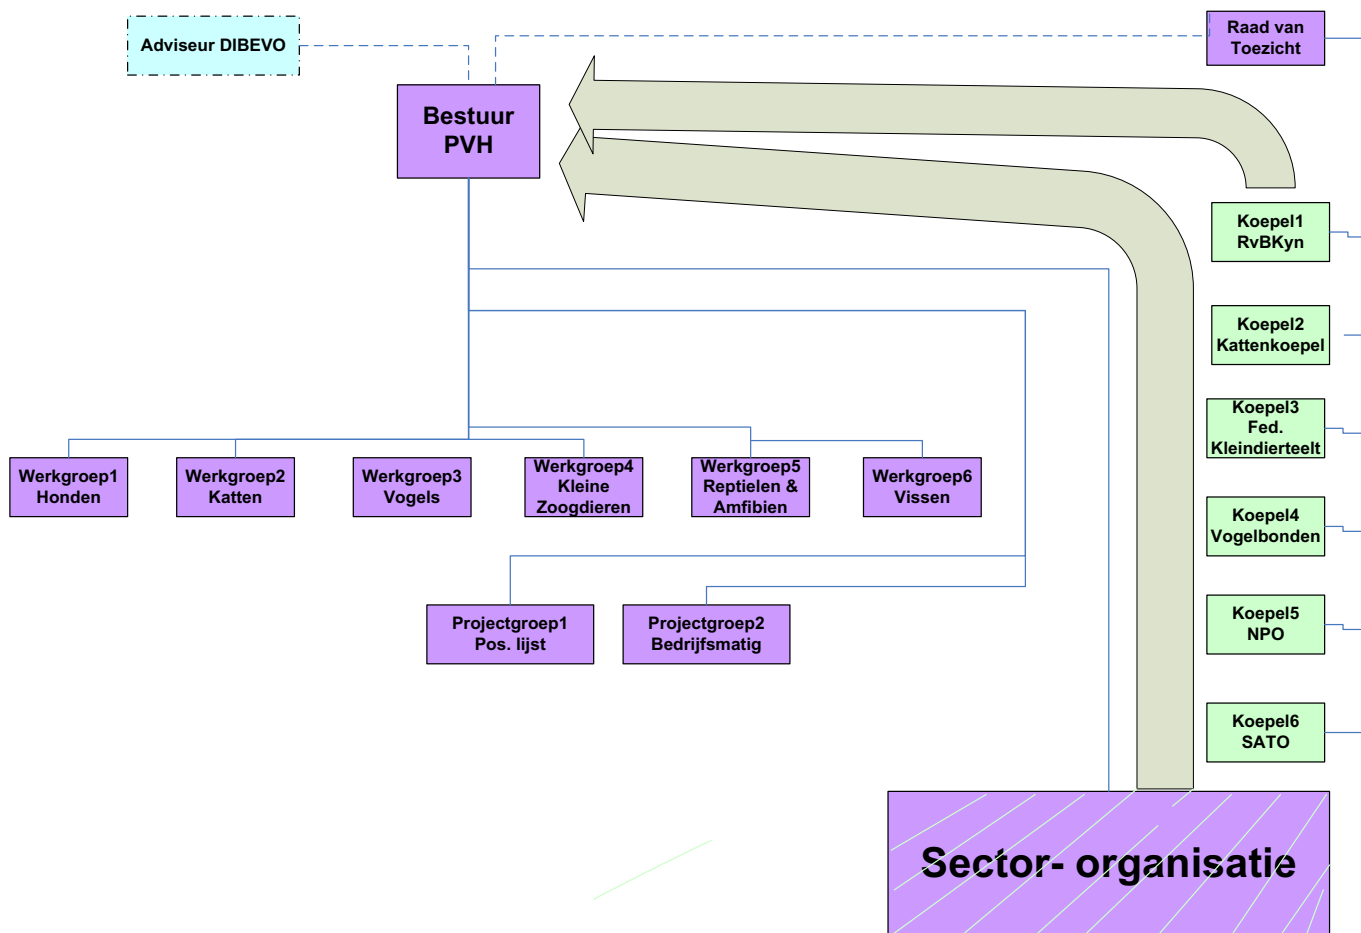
Adviseur DIBEVO

Raad van Toezicht

Bestuur PVH

Koepel1 RvBKyn

Koepel2 Kattenkoepel

Koepel3 Fed. Kleindierteelt

Koepel4 Vogelbonden

Koepel5 NPO

Koepel6 SATO

Werkgroep1 Honden

Werkgroep2 Katten

Werkgroep3 Vogels

Werkgroep4 Kleine Zoogdieren

Werkgroep5 Reptielen & Amfibien

Werkgroep6 Vissen

Projectgroep1 Pos. lijst

Projectgroep2 Bedrijfsmatig

Sector- organisatie